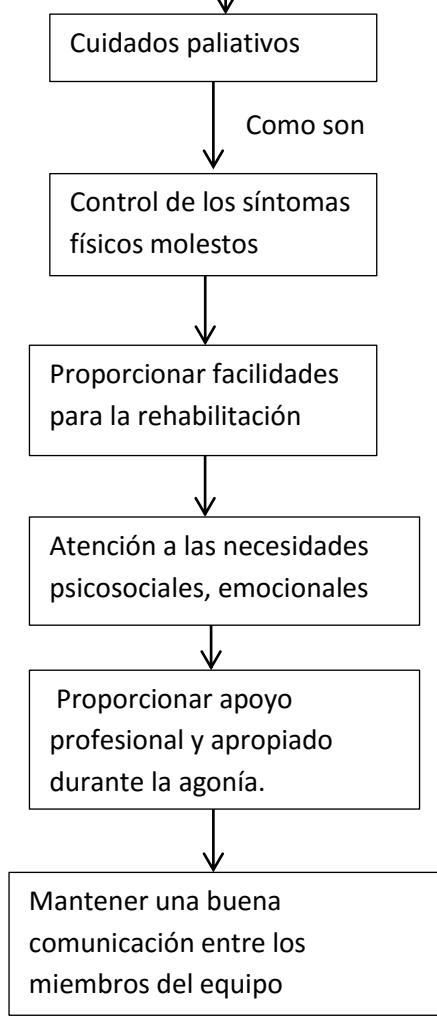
Cuidados paliativos

Como son

Control de los síntomas físicos molestos

Proporcionar facilidades para la rehabilitación

Atención a las necesidades psicosociales, emocionales

Proporcionar apoyo profesional y apropiado durante la agonía.

Mantener una buena comunicación entre los miembros del equipo